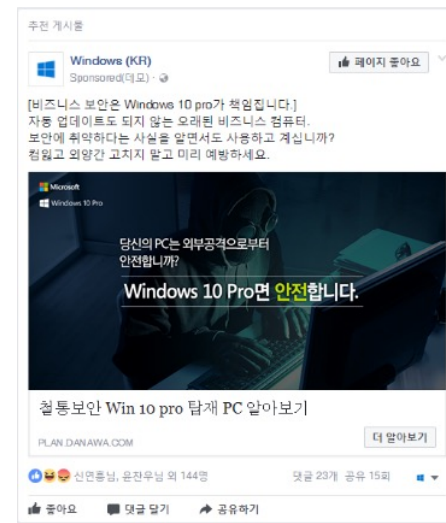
추천 게시물

Windows (KR)
Sponsored(데모) · 

페이지 좋아요

[비즈니스 보안은 Windows 10 pro가 책임집니다.]
자동 업데이트도 되지 않는 오래된 비즈니스 컴퓨터.
보안에 취약하다는 사실을 알면서도 사용하고 계십니까?
컴퓨터 외양간 고치지 말고 미리 예방하세요.

Microsoft
Windows 10 Pro

당신의 PC는 외부공격으로부터
안전합니까?

Windows 10 Pro면 안전합니다.

철통보안 Win 10 pro 탑재 PC 알아보기

PLAN.DANAWA.COM

더 알아보기

신연홍님, 윤진우님 외 144명

댓글 23개 공유 15회

좋아요 댓글 달기 공유하기